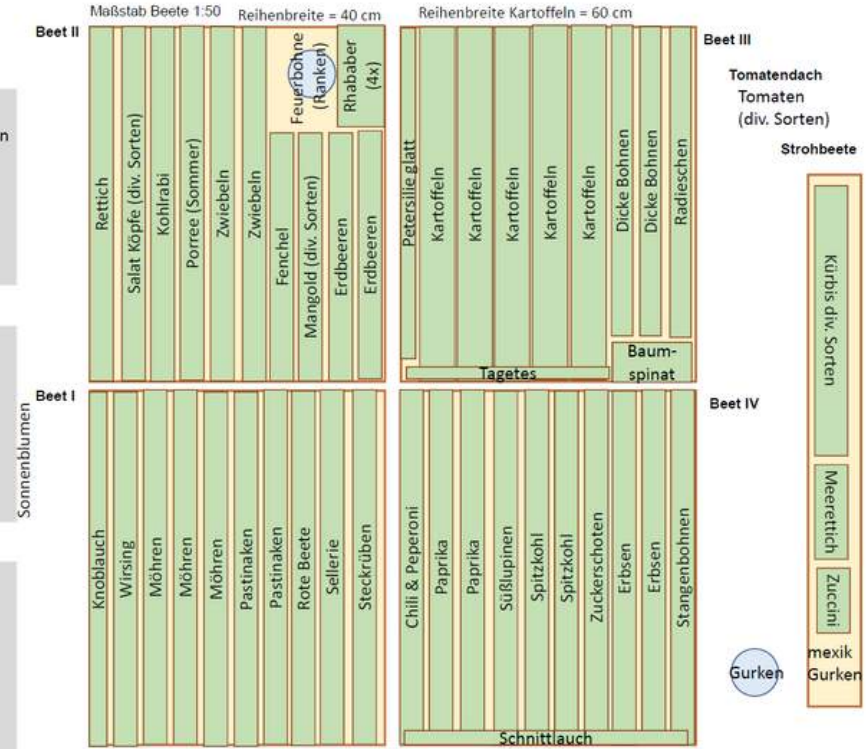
Maßstab Beete 1:50
Reihenbreite = 40 cm
Reihenbreite Kartoffeln = 60 cm

Beet II
Rettich
Salat Köpfe (div. Sorten)
Kohlrabi
Porree (Sommer)
Zwiebeln
Zwiebeln
Feuerbohne (Ranken)
Rhababer (4x)
Fenchel
Mangold (div. Sorten)
Erdbeeren
Erdbeeren

Petersilie glatt
Kartoffeln
Kartoffeln
Kartoffeln
Kartoffeln
Kartoffeln
Dicke Bohnen
Dicke Bohnen
Radieschen
Tagetes
Baum-spinat
Beet III

Tomatendach
Tomaten (div. Sorten)

Strohbeete
Kürbis div. Sorten
Meerettich
Zuccini
mexik Gurken
Gurken

n

Sonnenblumen

Beet I
Knoblauch
Wirsing
Möhren
Möhren
Möhren
Pastinaken
Pastinaken
Rote Beete
Sellerie
Steckrüben

Chili & Peperoni
Paprika
Paprika
Süßlupinen
Spitzkohl
Spitzkohl
Zuckerschoten
Erbsen
Erbsen
Stangenbohnen
Schnittlauch
Beet IV